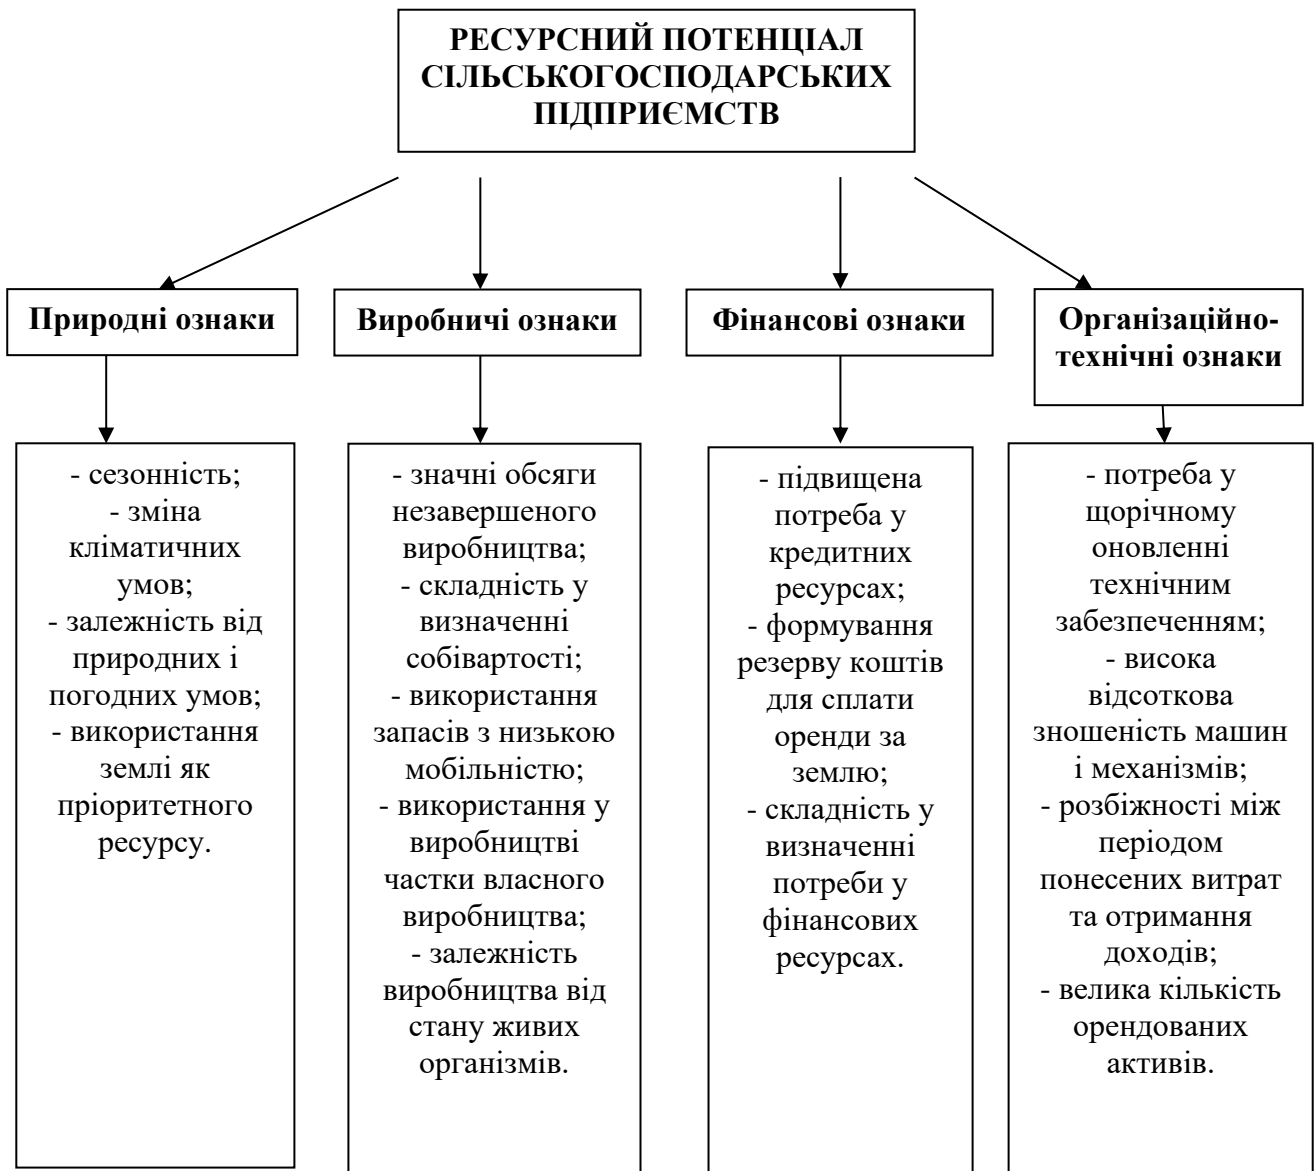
РЕСУРСНИЙ ПОТЕНЦІАЛ СІЛЬСЬКОГОСПОДАРСЬКИХ ПІДПРИЄМСТВ

Природні ознаки

Виробничі ознаки

Фінансові ознаки

Організаційно-технічні ознаки

- сезонність;
- зміна кліматичних умов;
- залежність від природних і погодних умов;
- використання землі як пріоритетного ресурсу.

- значні обсяги незавершеного виробництва;
- складність у визначенні собівартості;
- використання запасів з низькою мобільністю;
- використання у виробництві частки власного виробництва;
- залежність виробництва від стану живих організмів.

- підвищена потреба у кредитних ресурсах;
- формування резерву коштів для сплати оренди за землю;
- складність у визначенні потреби у фінансових ресурсах.

- потреба у щорічному оновленні технічним забезпеченням;
- висока відсоткова зношеність машин і механізмів;
- розбіжності між періодом понесених витрат та отримання доходів;
- велика кількість орендованих активів.